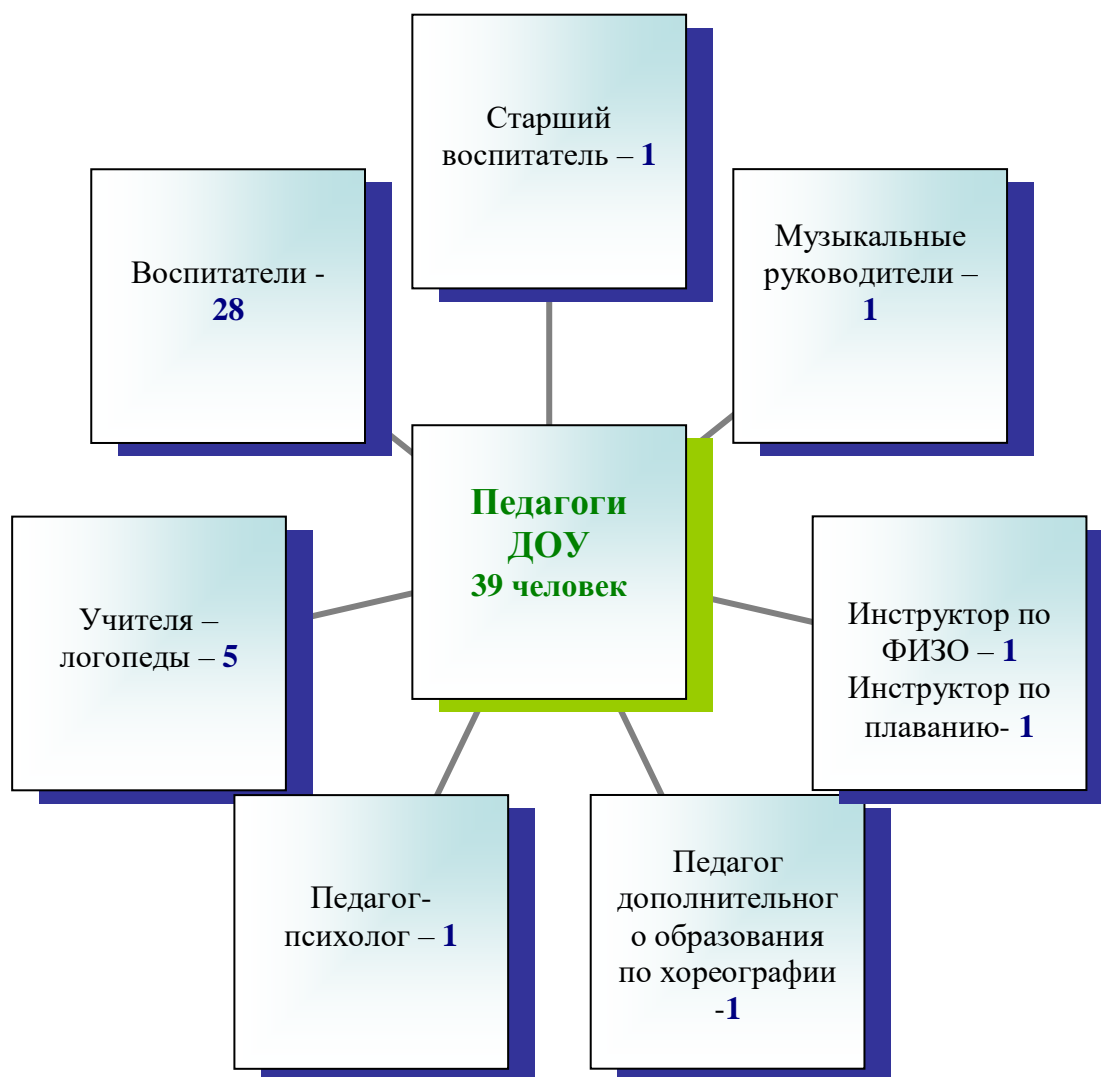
Старший воспитатель – 1

Воспитатели - 28

Музыкальные руководители – 1

Педагоги ДОУ
39 человек

Учителя – логопеды – 5

Инструктор по ФИЗО – 1
Инструктор по плаванию- 1

Педагог-психолог – 1

Педагог дополнительного образования по хореографии -1